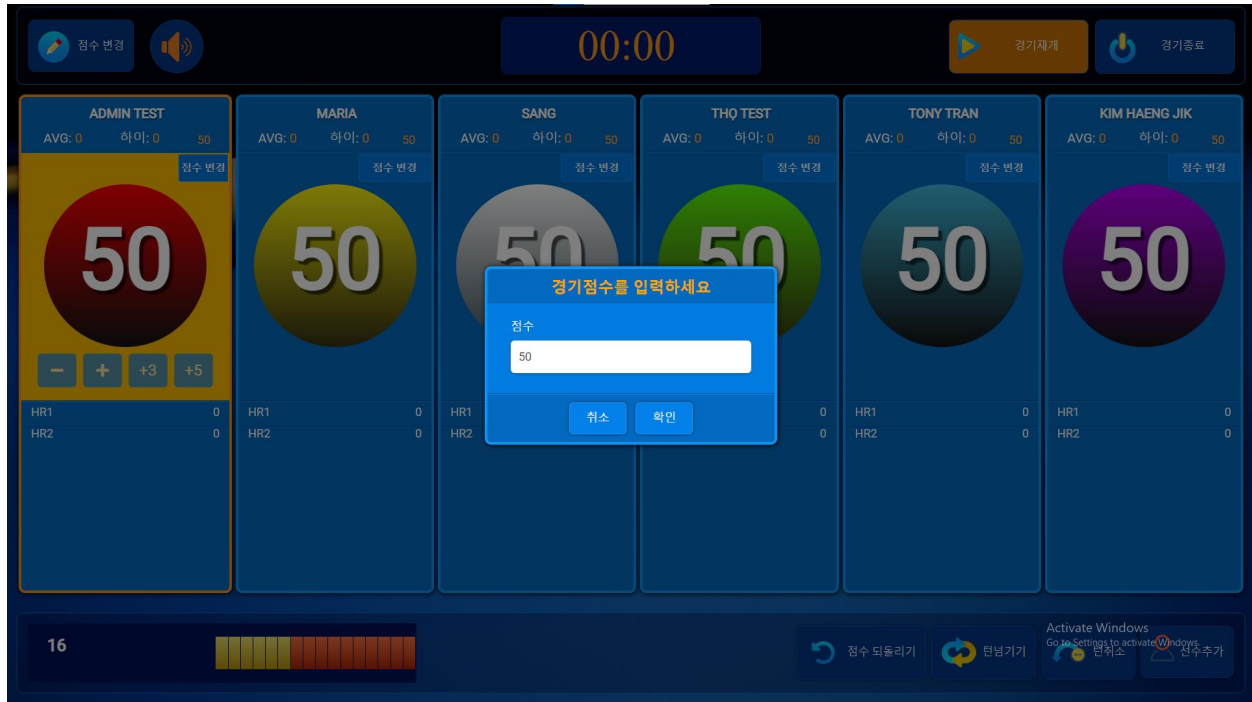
점수 변경

00:00

경기재개

경기종료

ADMIN TEST
AVG: 0 하이: 0 50
점수 변경
50
− + +3 +5
HR1 0
HR2 0

MARIA
AVG: 0 하이: 0 50
점수 변경
50
HR1 0
HR2 0

SANG
AVG: 0 하이: 0 50
점수 변경
50
HR1
HR2

THỌ TEST
AVG: 0 하이: 0 50
점수 변경
50
0
0

TONY TRAN
AVG: 0 하이: 0 50
점수 변경
50
HR1 0
HR2 0

KIM HAENG JIK
AVG: 0 하이: 0 50
점수 변경
50
HR1 0
HR2 0

경기점수를 입력하세요

점수

50

취소 확인

16

점수 되돌리기

턴넘기기

턴취소

선수추가

Activate Windows
Go to Settings to activate Windows.